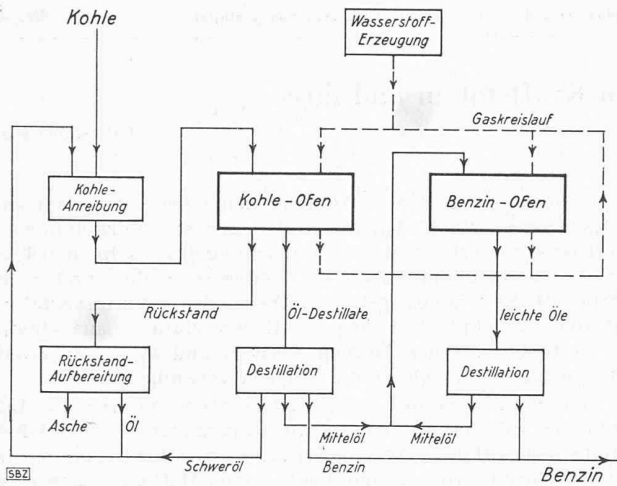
Kohle

Wasserstoff-Erzeugung

Gaskreislauf

Kohle-Anreibung

Kohle-Ofen

Benzin-Ofen

Rückstand

Öl-Destillate

leichte Öle

Rückstand-Aufbereitung

Destillation

Destillation

Asche

Öl

Mittelöl

Mittelöl

Schweröl

Benzin

Benzin

SBZ